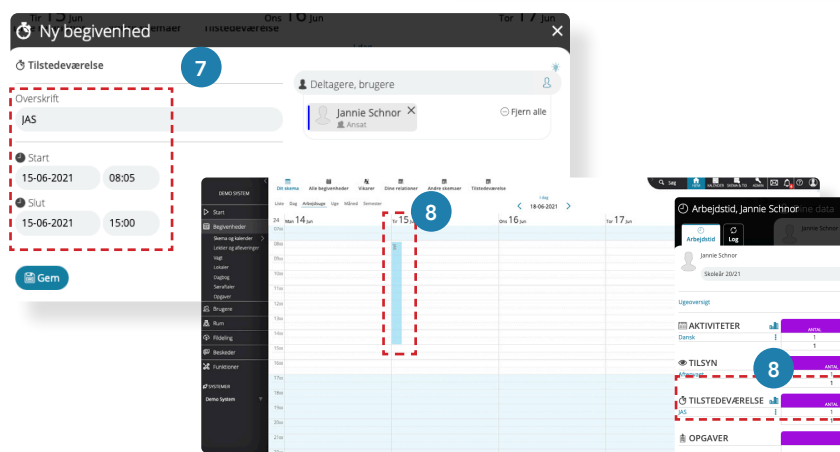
Tir 15 Jun Ons 16 Jun Tor 17 Jun

Ny begivenhed

Tilstedeværelse

7

Deltagere, brugere

Jannie Schnor

Ansat

Fjern alle

Overskrift

JAS

Start

15-06-2021 08:05

Slut

15-06-2021 15:00

Gem

DEMO SYSTEM

Dit skema Alle begivenheder Vikarer Dine relationer Andre skemaer Tilstedeværelse

Liste Dag Arbejdsuge Uge Måned Semester

I dag
18-06-2021

24 Man 14 Jun Tir 15 Jun Ons 16 Jun Tor 17 Jun

8

Start
Begivenheder
Skema og kalender
Lektier og afleveringer
Vagt
Lokaler
Dagbog
Samtaler
Opgaver
Brugere
Rum
Fildeling
Beskeder
Funktioner

SYSTEMER
Demo System

Arbejdstid, Jannie Schnor

Arbejdstid Log

Jannie Schnor

Skoleår 20/21

Ugeoversigt

AKTIVITETER
ANTAL
Dansk
1
1

TILSYN
ANTAL

8

TILSTEDEVÆRELSE
ANTAL
JAS
1

OPGAVER